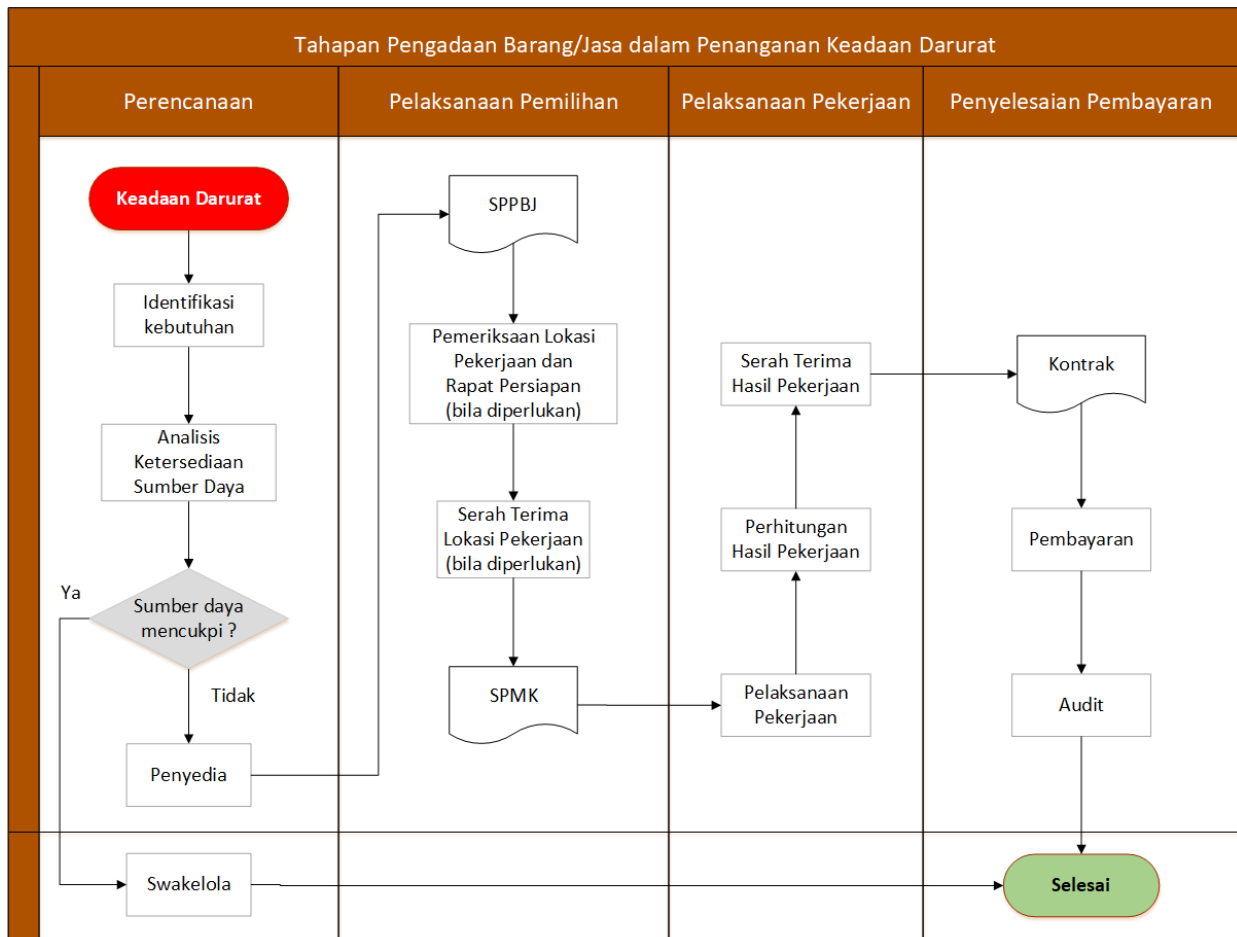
Tahapan Pengadaan Barang/Jasa dalam Penanganan Keadaan Darurat

Perencanaan

Pelaksanaan Pemilihan

Pelaksanaan Pekerjaan

Penyelesaian Pembayaran

Keadaan Darurat

Identifikasi kebutuhan

Analisis Ketersediaan Sumber Daya

Ya

Sumber daya mencukpi ?

Tidak

Penyedia

Swakelola

SPPBJ

Pemeriksaan Lokasi Pekerjaan dan Rapat Persiapan (bila diperlukan)

Serah Terima Lokasi Pekerjaan (bila diperlukan)

SPMK

Serah Terima Hasil Pekerjaan

Perhitungan Hasil Pekerjaan

Pelaksanaan Pekerjaan

Kontrak

Pembayaran

Audit

Selesai